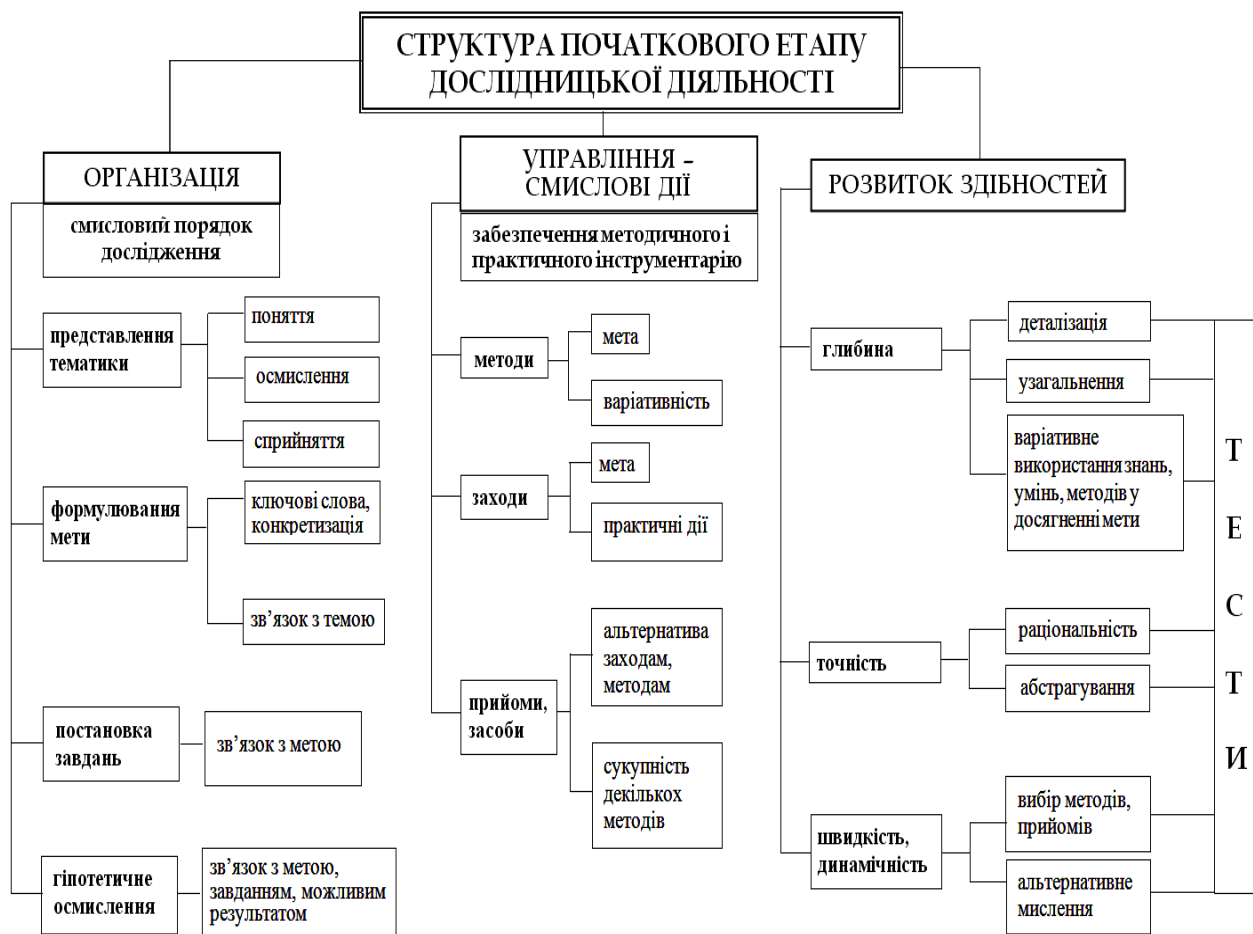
СТРУКТУРА ПОЧАТКОВОГО ЕТАПУ ДОСЛІДНИЦЬКОЇ ДІЯЛЬНОСТІ

ОРГАНІЗАЦІЯ

смисловий порядок дослідження

представлення тематики

поняття

осмислення

сприйняття

формулювання мети

ключові слова, конкретизація

зв'язок з темою

постановка завдань

зв'язок з метою

гіпотетичне осмислення

зв'язок з метою, завданням, можливим результатом

УПРАВЛІННЯ – СМИСЛОВІ ДІЇ

забезпечення методичного і практичного інструментарію

методи

мета

варіативність

заходи

мета

практичні дії

прийоми, засоби

альтернатива заходам, методам

сукупність декількох методів

РОЗВИТОК ЗДІБНОСТЕЙ

глибина

деталізація

узагальнення

варіативне використання знань, умінь, методів у досягненні мети

точність

раціональність

абстрагування

швидкість, динамічність

вибір методів, прийомів

альтернативне мислення

Т Е С Т И